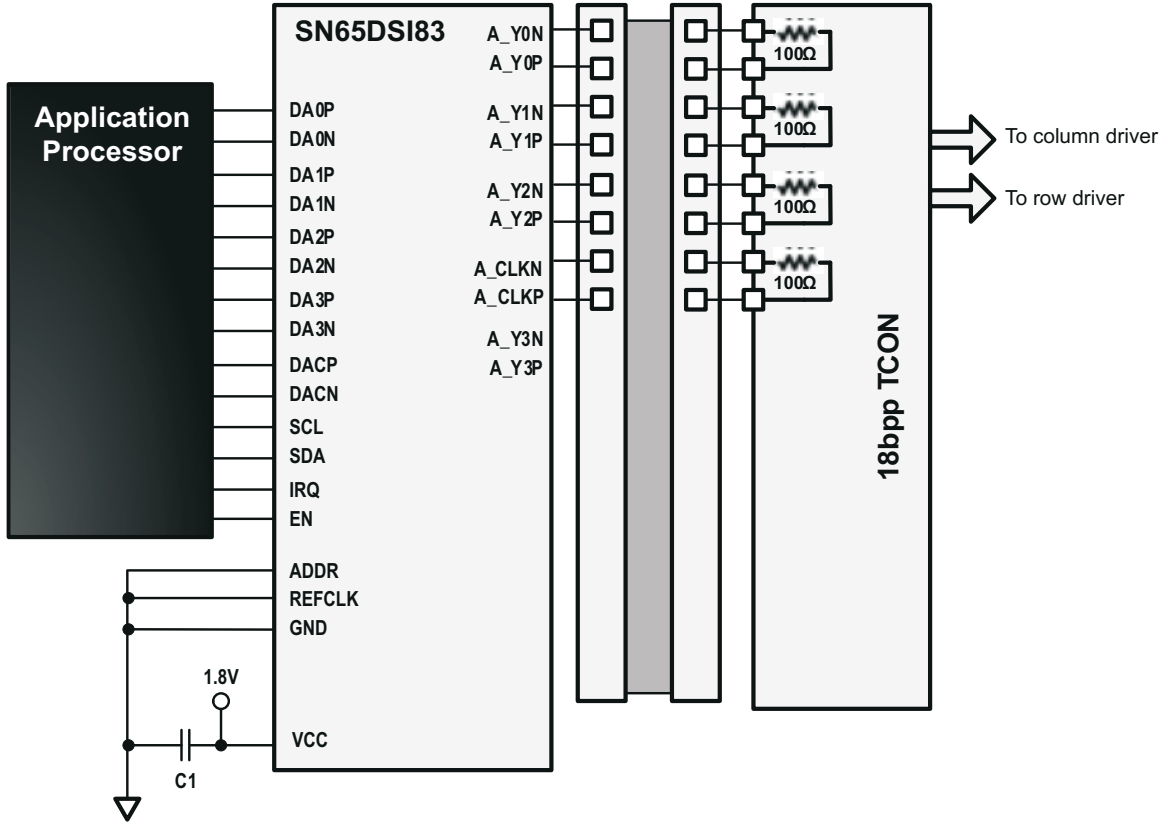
SN65DSI83

Application Processor

DA0P
DA0N
DA1P
DA1N
DA2P
DA2N
DA3P
DA3N
DACP
DACN
SCL
SDA
IRQ
EN
ADDR
REFCLK
GND
VCC

A_Y0N
A_Y0P
A_Y1N
A_Y1P
A_Y2N
A_Y2P
A_CLKN
A_CLKP
A_Y3N
A_Y3P

1.8V
C1

100Ω
100Ω
100Ω
100Ω

18bpp TCON

To column driver
To row driver